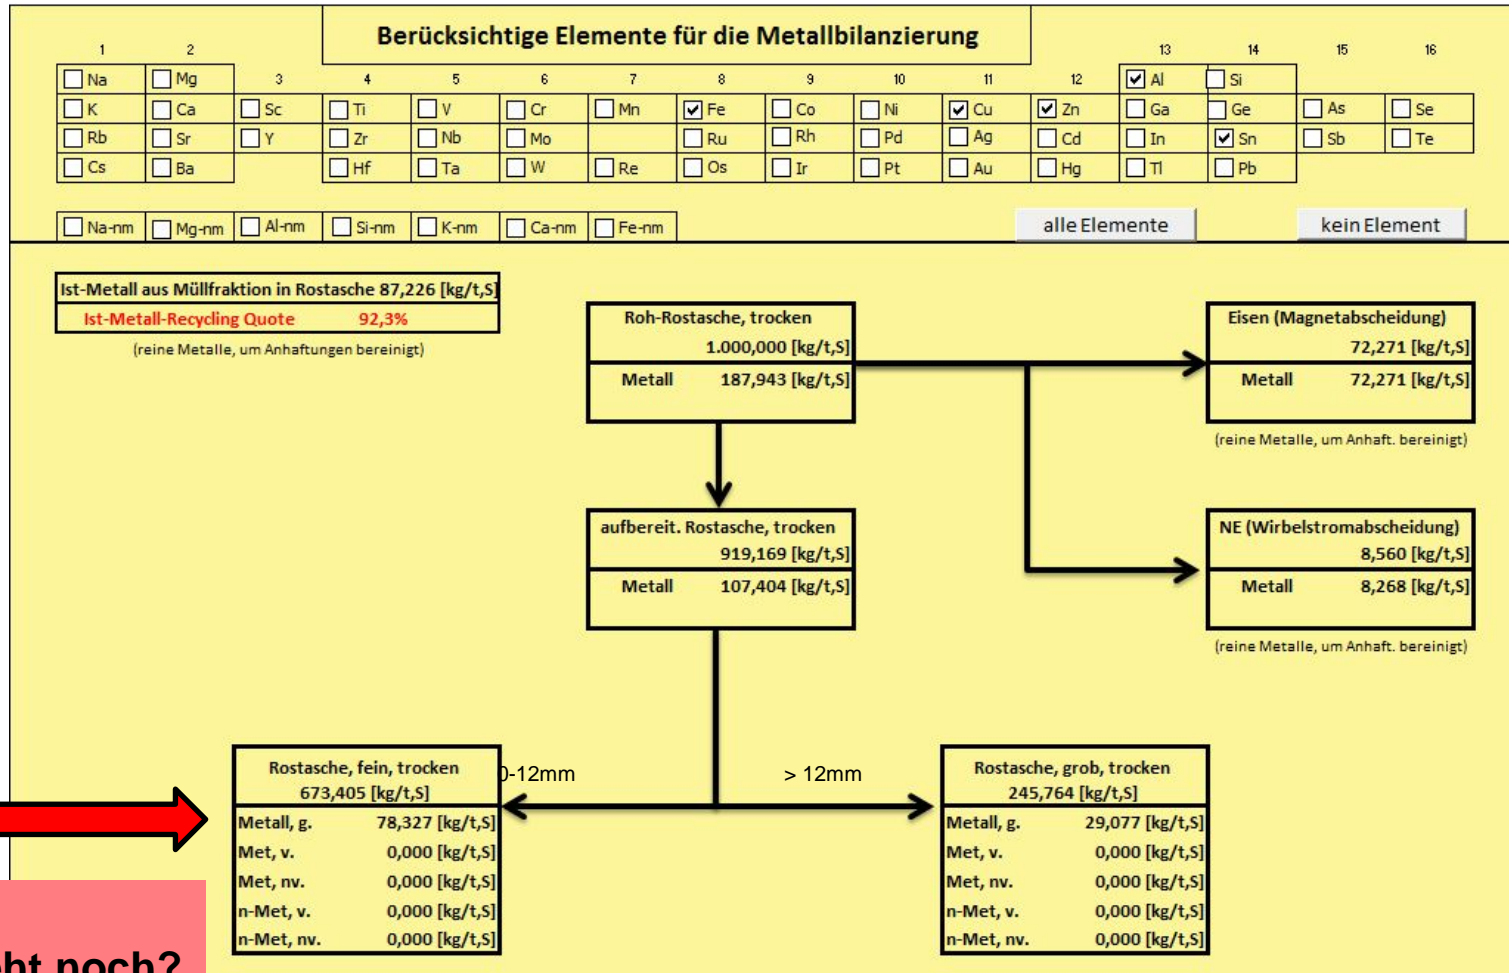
Berücksichtige Elemente für die Metallbilanzierung

| 1 | 2 | 3 | 4 | 5 | 6 | 7 | 8 | 9 | 10 | 11 | 12 | 13 | 14 | 15 | 16 |
|---|---|---|---|---|---|---|---|---|---|---|---|---|---|---|---|
| Na | Mg | | | | | | | | | | | Al | Si | | |
| K | Ca | Sc | Ti | V | Cr | Mn | Fe | Co | Ni | Cu | Zn | Ga | Ge | As | Se |
| Rb | Sr | Y | Zr | Nb | Mo | | Ru | Rh | Pd | Ag | Cd | In | Sn | Sb | Te |
| Cs | Ba | | Hf | Ta | W | Re | Os | Ir | Pt | Au | Hg | Tl | Pb | | |

Na-nm Mg-nm Al-nm Si-nm K-nm Ca-nm Fe-nm

alle Elemente

kein Element

Ist-Metall aus Müllfraktion in Rostasche 87,226 [kg/t,S]
Ist-Metall-Recycling Quote 92,3%
(reine Metalle, um Anhaftungen bereinigt)

Roh-Rostasche, trocken
1.000,000 [kg/t,S]
Metall 187,943 [kg/t,S]

Eisen (Magnetabscheidung)
72,271 [kg/t,S]
Metall 72,271 [kg/t,S]
(reine Metalle, um Anhaft. bereinigt)

aufbereit. Rostasche, trocken
919,169 [kg/t,S]
Metall 107,404 [kg/t,S]

NE (Wirbelstromabscheidung)
8,560 [kg/t,S]
Metall 8,268 [kg/t,S]
(reine Metalle, um Anhaft. bereinigt)

0-12mm

> 12mm

Rostasche, fein, trocken
673,405 [kg/t,S]
Metall, g. 78,327 [kg/t,S]
Met, v. 0,000 [kg/t,S]
Met, nv. 0,000 [kg/t,S]
n-Met, v. 0,000 [kg/t,S]
n-Met, nv. 0,000 [kg/t,S]

Rostasche, grob, trocken
245,764 [kg/t,S]
Metall, g. 29,077 [kg/t,S]
Met, v. 0,000 [kg/t,S]
Met, nv. 0,000 [kg/t,S]
n-Met, v. 0,000 [kg/t,S]
n-Met, nv. 0,000 [kg/t,S]

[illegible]ht noch?